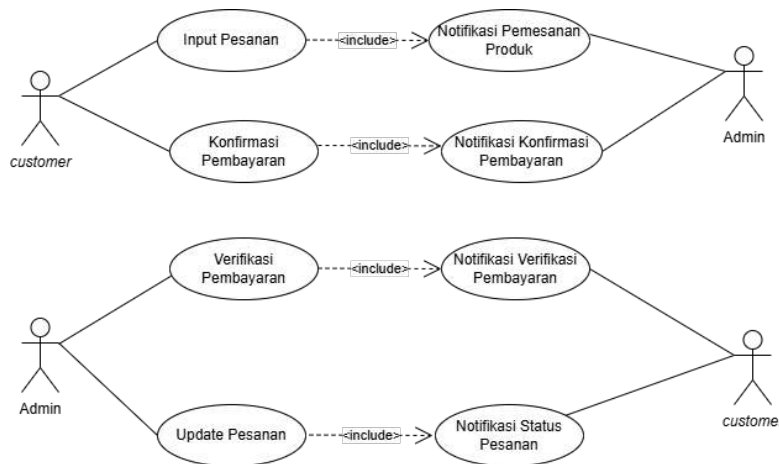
Input Pesanan
<include>
Notifikasi Pemesanan Produk
customer
Konfirmasi Pembayaran
<include>
Notifikasi Konfirmasi Pembayaran
Admin

Verifikasi Pembayaran
<include>
Notifikasi Verifikasi Pembayaran
Admin
Update Pesanan
<include>
Notifikasi Status Pesanan
custome